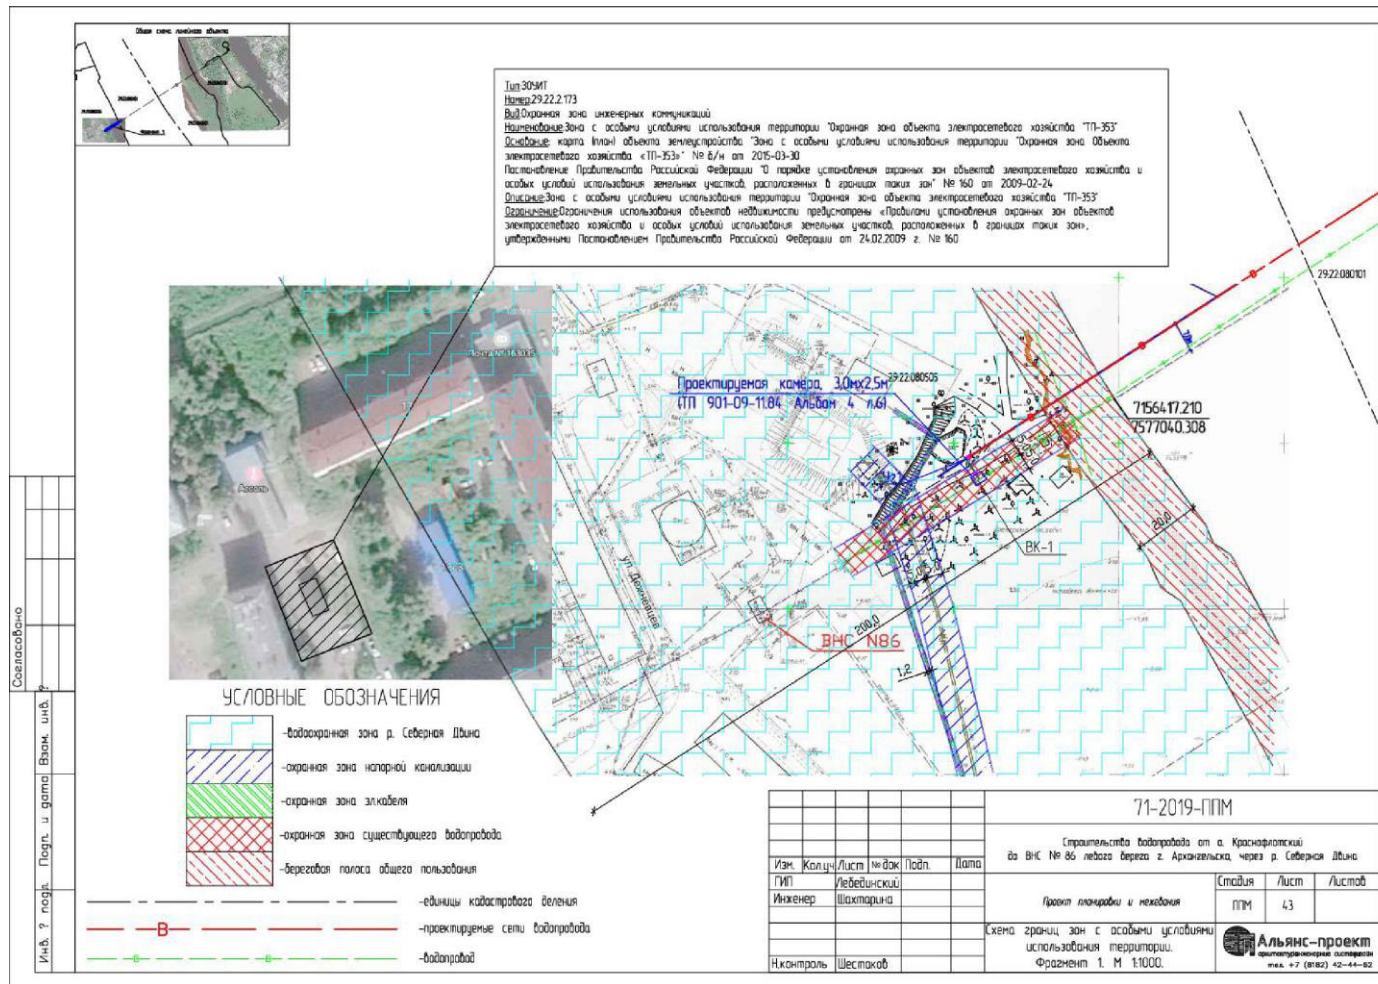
Общая схема линейного объекта

Тип:ЗОУИТ
Номер:29.22.2.173
Вид:Охранная зона инженерных коммуникаций
Наименование:Зона с особыми условиями использования территории "Охранная зона объекта электросетевого хозяйства "ТП-353"
Основание: карта (план) объекта землеустройства "Зона с особыми условиями использования территории "Охранная зона объекта электросетевого хозяйства «ТП-353»" № б/н от 2015-03-30
Постановление Правительства Российской Федерации "О порядке установления охранных зон объектов электросетевого хозяйства и особых условий использования земельных участков, расположенных в границах таких зон" № 160 от 2009-02-24
Описание:Зона с особыми условиями использования территории "Охранная зона объекта электросетевого хозяйства "ТП-353"
Ограничение:Ограничения использования объектов недвижимости предусмотрены «Правилами установления охранных зон объектов электросетевого хозяйства и особых условий использования земельных участков, расположенных в границах таких зон», утвержденными Постановлением Правительства Российской Федерации от 24.02.2009 г. № 160

29:22:080101
29:22:080505
Проектируемая камера 3,0мх2,5м
(ТП 901-09-11.84 Альбом 4 л.6)
7156417.210
2577040.308
ВК-1
20,0
ул. Дежнёвцев
ВНС N86
200,0
1,2

УСЛОВНЫЕ ОБОЗНАЧЕНИЯ
-водоохранная зона р. Северная Двина
-охранная зона напорной канализации
-охранная зона эл.кабеля
-охранная зона существующего водопровода
-береговая полоса общего пользования
-единицы кадастрового деления
В -проектируемые сети водопровода
-водопровод

Согласовано
Взам. инв. №
Подп. и дата
Инв. № подл.

71-2019-ППМ
Строительство водопровода от о. Краснофлотский до ВНС № 86 левого берега г. Архангельска, через р. Северная Двина

| Изм. | Кол.уч | Лист | № док | Подп. | Дата |
|---|---|---|---|---|---|
| ГИП | | Лебединский | | | |
| Инженер | | Шахторина | | | |
| Н.контроль | | Шестаков | | | |

Проект планировки и межевания
| Стадия | Лист | Листов |
|---|---|---|
| ППМ | 43 | |

Схема границ зон с особыми условиями использования территории. Фрагмент 1. М 1:1000.
Альянс-проект
тел. +7 (8182) 42-44-62